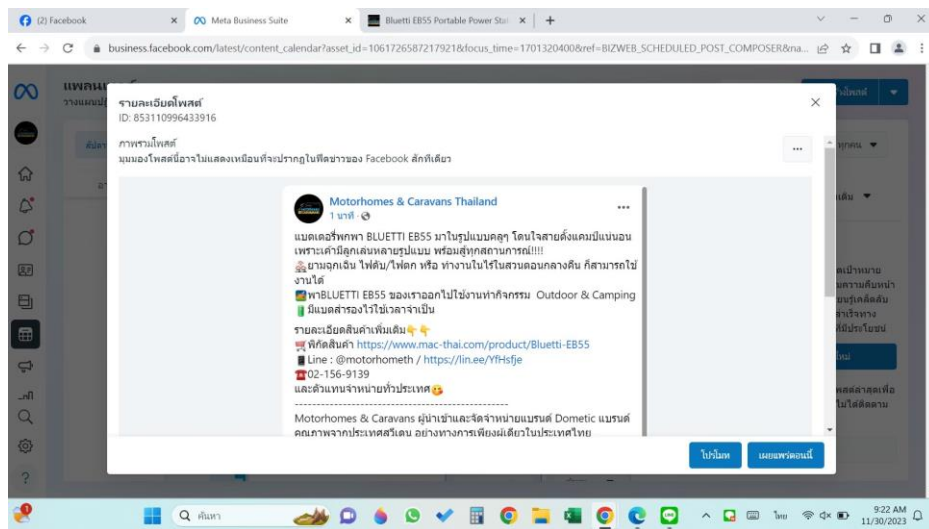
(2) Facebook
Meta Business Suite
Bluetti EB55 Portable Power Sta
business.facebook.com/latest/content_calendar?asset_id=106172658721792​1&focus_time=1701320400&ref=BIZWEB_SCHEDULED_POST_COMPOSER&na...

แพลนเนอร์
วางแผนป
รายละเอียดโพสต์
ID: 853110996433916
ภาพรวมโพสต์
มุมมองโพสต์นี้อาจไม่แสดงเหมือนที่จะปรากฏในฟีดข่าวของ Facebook สักทีเดียว
...
Motorhomes & Caravans Thailand
1 นาที ·
...
แบตเตอรี่พกพา BLUETTI EB55 มาในรูปแบบคลูๆ โดนใจสายตั้งแคมป์แน่นอน เพราะเค้ามีลูกเล่นหลายรูปแบบ พร้อมสู้ทุกสถานการณ์!!!!
ยามฉุกเฉิน ไฟดับ/ไฟตก หรือ ทำงานในไร่ในสวนตอนกลางคืน ก็สามารถใช้งานได้
พาBLUETTI EB55 ของเราออกไปใช้งานทำกิจกรรม Outdoor & Camping
มีแบตสำรองไว้ใช้เวลาจำเป็น
รายละเอียดสินค้าเพิ่มเติม
พิกัดสินค้า https://www.mac-thai.com/product/Bluetti-EB55
Line : @motorhometh / https://lin.ee/YfHsfje
02-156-9139
และตัวแทนจำหน่ายทั่วประเทศ
--------------------------------------------------
Motorhomes & Caravans ผู้นำเข้าและจัดจำหน่ายแบรนด์ Dometic แบรนด์คุณภาพจากประเทศสวีเดน อย่างทางการเพียงผู้เดียวในประเทศไทย
ไปโพสต์
เผยแพร่ตอนนี้
Q ค้นหา
ไทย
9:22 AM
11/30/2023